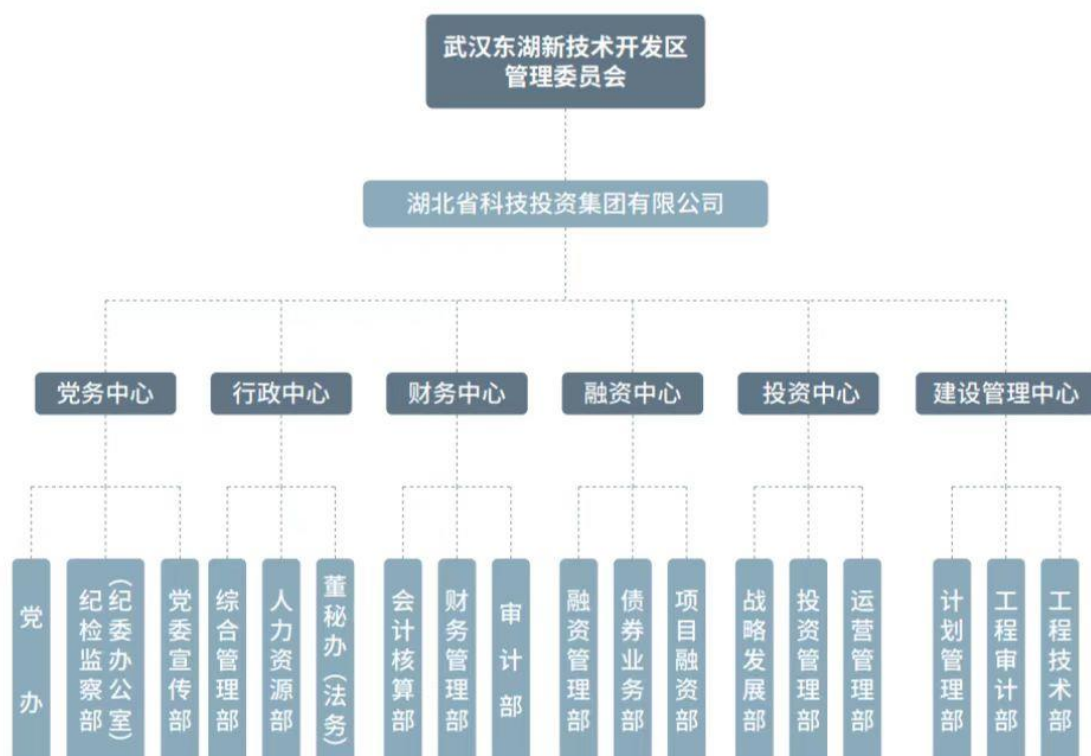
武汉东湖新技术开发区
管理委员会

湖北省科技投资集团有限公司

党务中心

行政中心

财务中心

融资中心

投资中心

建设管理中心

党办

纪检监察部（纪委办公室）

党委宣传部

综合管理部

人力资源部

董秘办（法务）

会计核算部

财务管理部

审计部

融资管理部

债券业务部

项目融资部

战略发展部

投资管理部

运营管理部

计划管理部

工程审计部

工程技术部